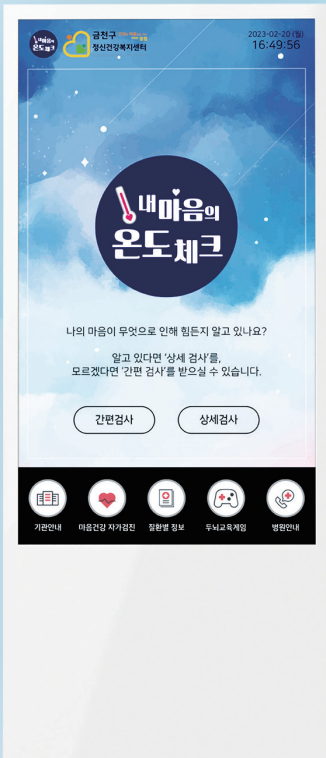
내마음의 온도체크

금천구 정신건강복지센터

2023-02-20 (월)
16:49:56

내마음의
온도체크

나의 마음이 무엇으로 인해 힘든지 알고 있나요?

알고 있다면 '상세 검사'를,
모르겠다면 '간편 검사'를 받으실 수 있습니다.

간편검사

상세검사

기관안내

마음건강 자가검진

질환별 정보

두뇌교육게임

병원안내